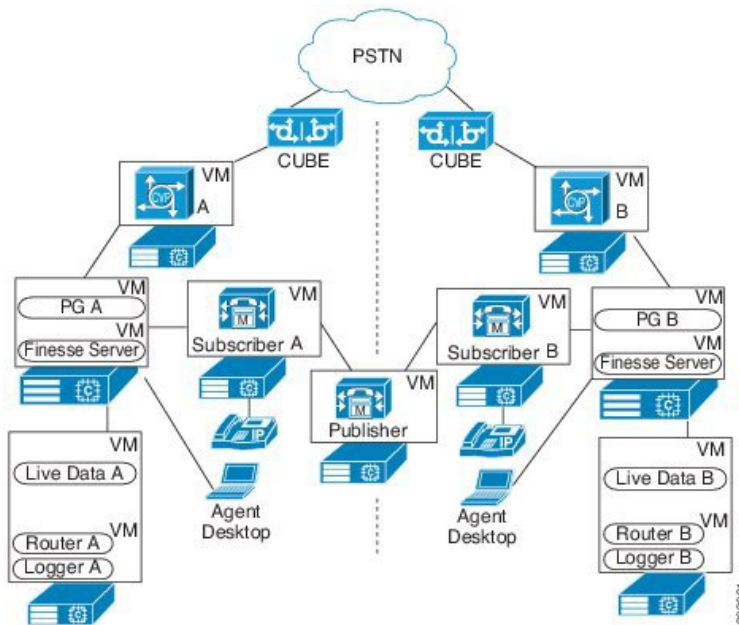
PSTN

CUBE

CUBE

VM
A

VM
B

VM
PG A
VM
Finesse Server

VM
Subscriber A

VM
Publisher

VM
Subscriber B

VM
PG B
VM
Finesse Server

VM
Live Data A
VM
Router A
Logger A

Agent Desktop

Agent Desktop

VM
Live Data B
VM
Router B
Logger B